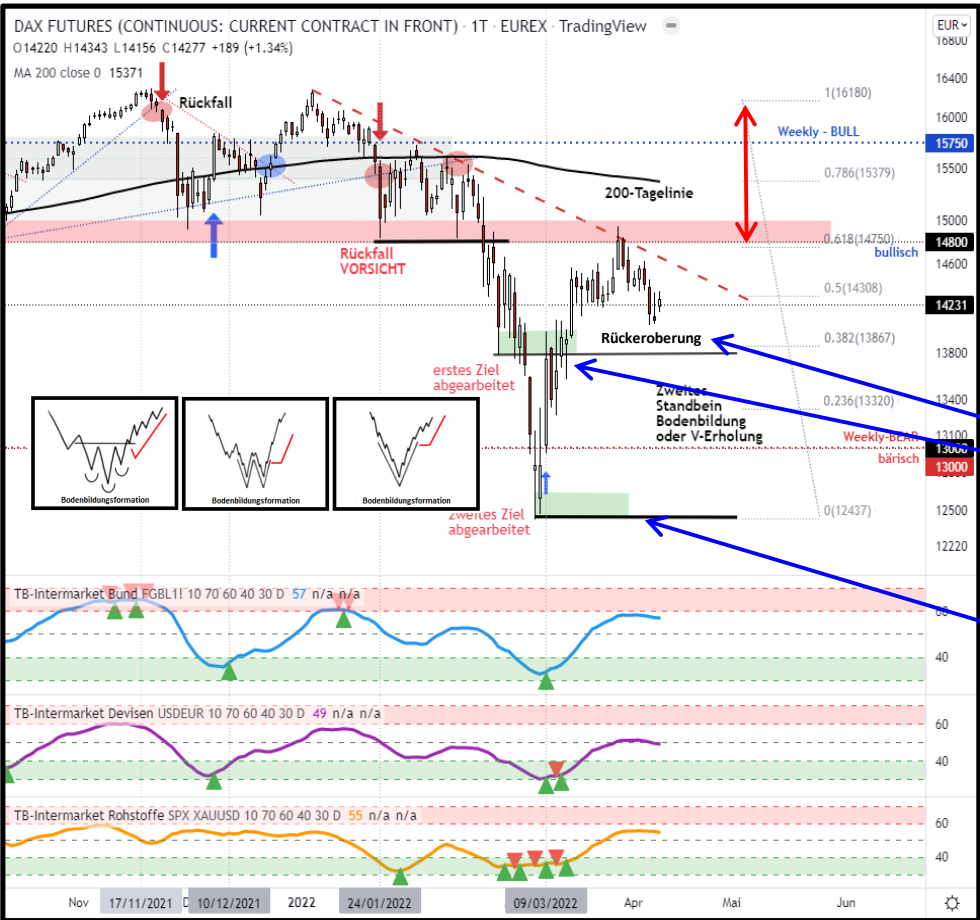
DAX FUTURES (CONTINUOUS: CURRENT CONTRACT IN FRONT) · 1T · EUREX TradingView
O14220 H14343 L14156 C14277 +189 (+1,34%)
MA 200 close 0 15371

EUR

Rückfall
Rückfall
VORSICHT
200-Tagelinie
Rückeroberung
erstes Ziel
abgearbeitet
Zweites
Standbein
Bodenbildung
oder V-Erholung
zweites Ziel
abgearbeitet

Bodenbildungsformation
Bodenbildungsformation
Bodenbildungsformation

1(16180)
0.786(15379)
0.618(14750)
0.5(14308)
0.382(13867)
0.236(13320)
0(12437)

Weekly - BULL
bullisch
Weekly-BEAR
bärisch

16800
16400
16000
15750
15500
15000
14800
14600
14231
13800
13400
13000
13000
12500
12220

TB-Intermarket Bund FGBL1! 10 70 60 40 30 D 57 n/a n/a
60
40
TB-Intermarket Devisen USDEUR 10 70 60 40 30 D 49 n/a n/a
60
40
TB-Intermarket Rohstoffe SPX XAUUSD 10 70 60 40 30 D 55 n/a n/a
60
40

Nov 17/11/2021 10/12/2021 2022 24/01/2022 09/03/2022 Apr Mai Jun